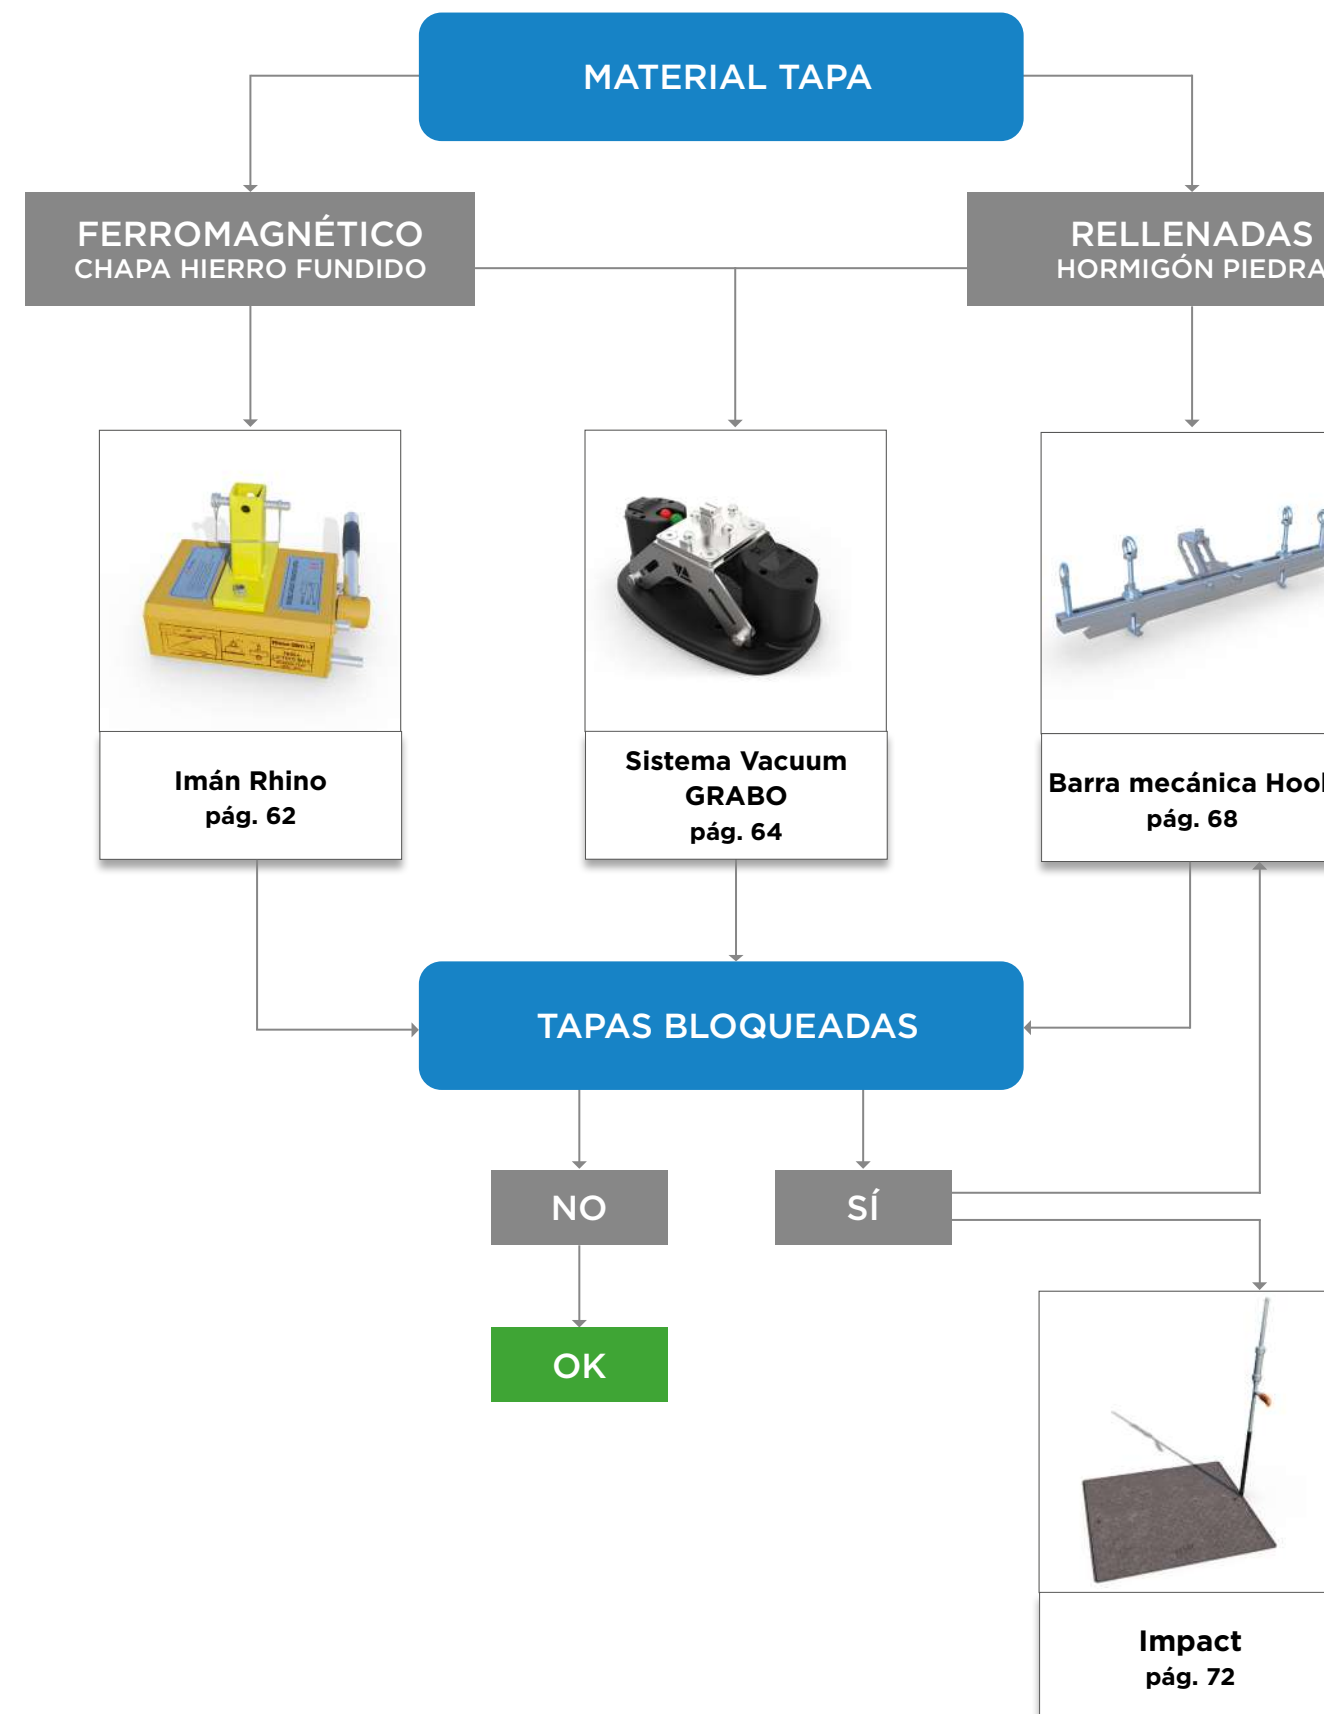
MATERIAL TAPA

FERROMAGNÉTICO
CHAPA HIERRO FUNDIDO

RELLENADAS
HORMIGÓN PIEDRA

Imán Rhino
pág. 62

Sistema Vacuum GRABO
pág. 64

Barra mecánica Hoo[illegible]
pág. 68

TAPAS BLOQUEADAS

NO

SÍ

OK

Impact
pág. 72